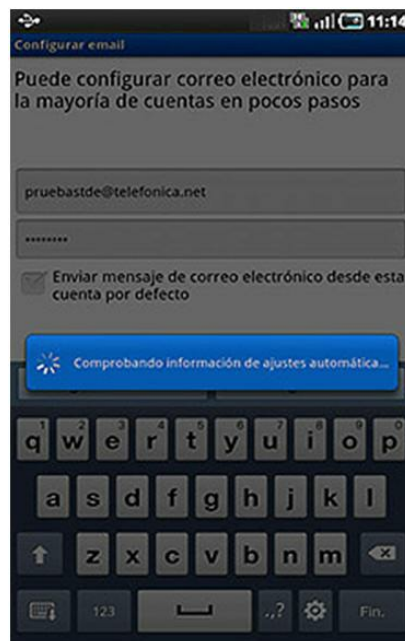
11:14

Configurar email

Puede configurar correo electrónico para la mayoría de cuentas en pocos pasos

pruebastde@telefonica.net

••••••••

Enviar mensaje de correo electrónico desde esta cuenta por defecto

Comprobando información de ajustes automática...

1 q 2 w 3 e 4 r 5 t 6 y 7 u 8 i 9 o 0 p

a s d f g h j k l

z x c v b n m

123 .,? Fin.